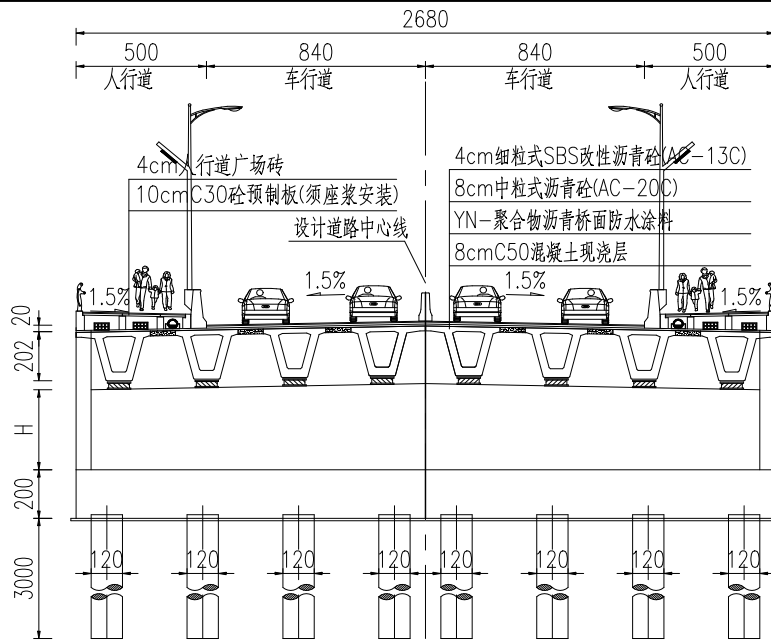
2680

500 人行道

840 车行道

840 车行道

500 人行道

4cm人行道广场砖

10cmC30砼预制板(须座浆安装)

设计道路中心线

4cm细粒式SBS改性沥青砼(AC-13C)

8cm中粒式沥青砼(AC-20C)

YN-聚合物沥青桥面防水涂料

8cmC50混凝土现浇层

1.5%

1.5%

1.5%

1.5%

20

202

H

200

3000

120

120

120

120

120

120

120

120